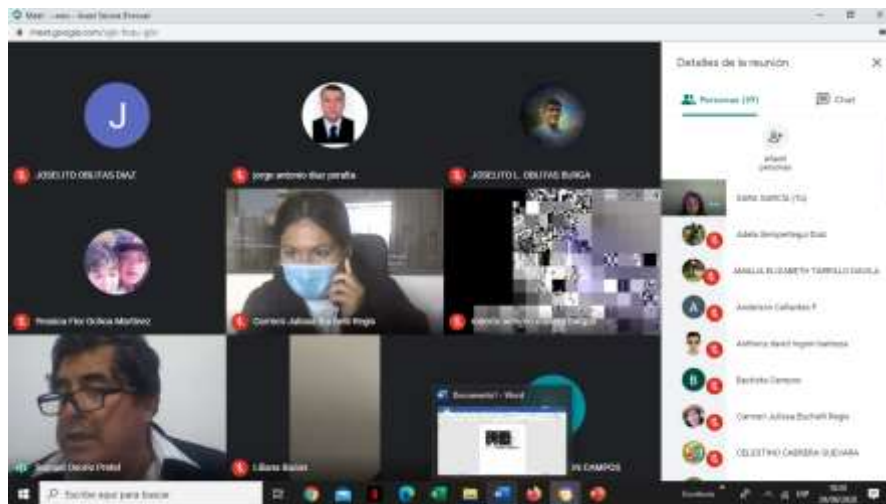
J

JOSELITO OBLITAS DIAZ

jorge antonio diaz peralta

JOSELITO L. OBLITAS BURGA

Rosaica Flor Ocleca Martinez

Carmen Julissa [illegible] Regis

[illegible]

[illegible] Peñal

Liliana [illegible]

Documento1 - Word

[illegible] CAMPOS

Detalles de la reunión

Personas (39)

Chat

añadir personas

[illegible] GARCIA (Tú)

Adela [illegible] Diaz

AMALIA ELIZABETH TARRILLO DAVILA

Anderson Cañandes P

Anthony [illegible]

Bachiller Campos

Carmen Julissa Bochelli Regis

CELESTINO CABRERA GUEVARA

Escribe aquí para buscar